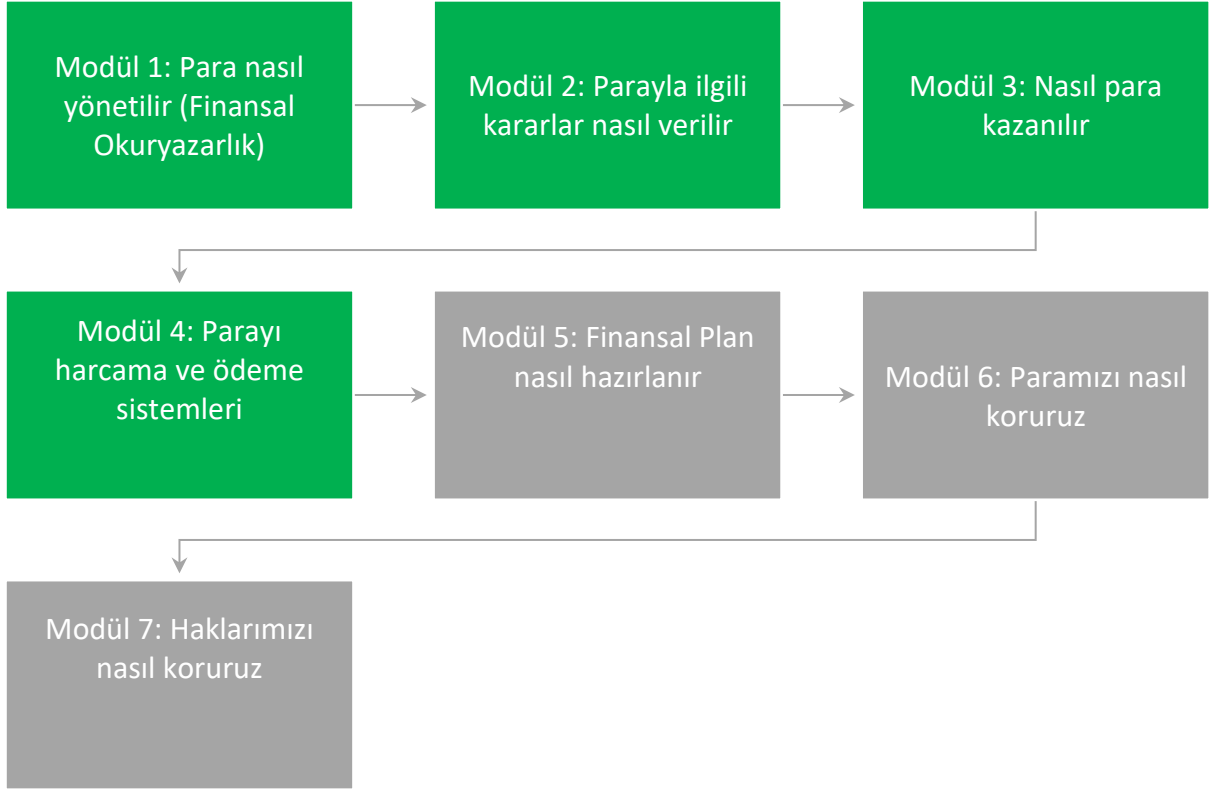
Modül 1: Para nasıl yönetilir (Finansal Okuryazarlık)

Modül 2: Parayla ilgili kararlar nasıl verilir

Modül 3: Nasıl para kazanılır

Modül 4: Parayı harcama ve ödeme sistemleri

Modül 5: Finansal Plan nasıl hazırlanır

Modül 6: Paramızı nasıl koruruz

Modül 7: Haklarımızı nasıl koruruz